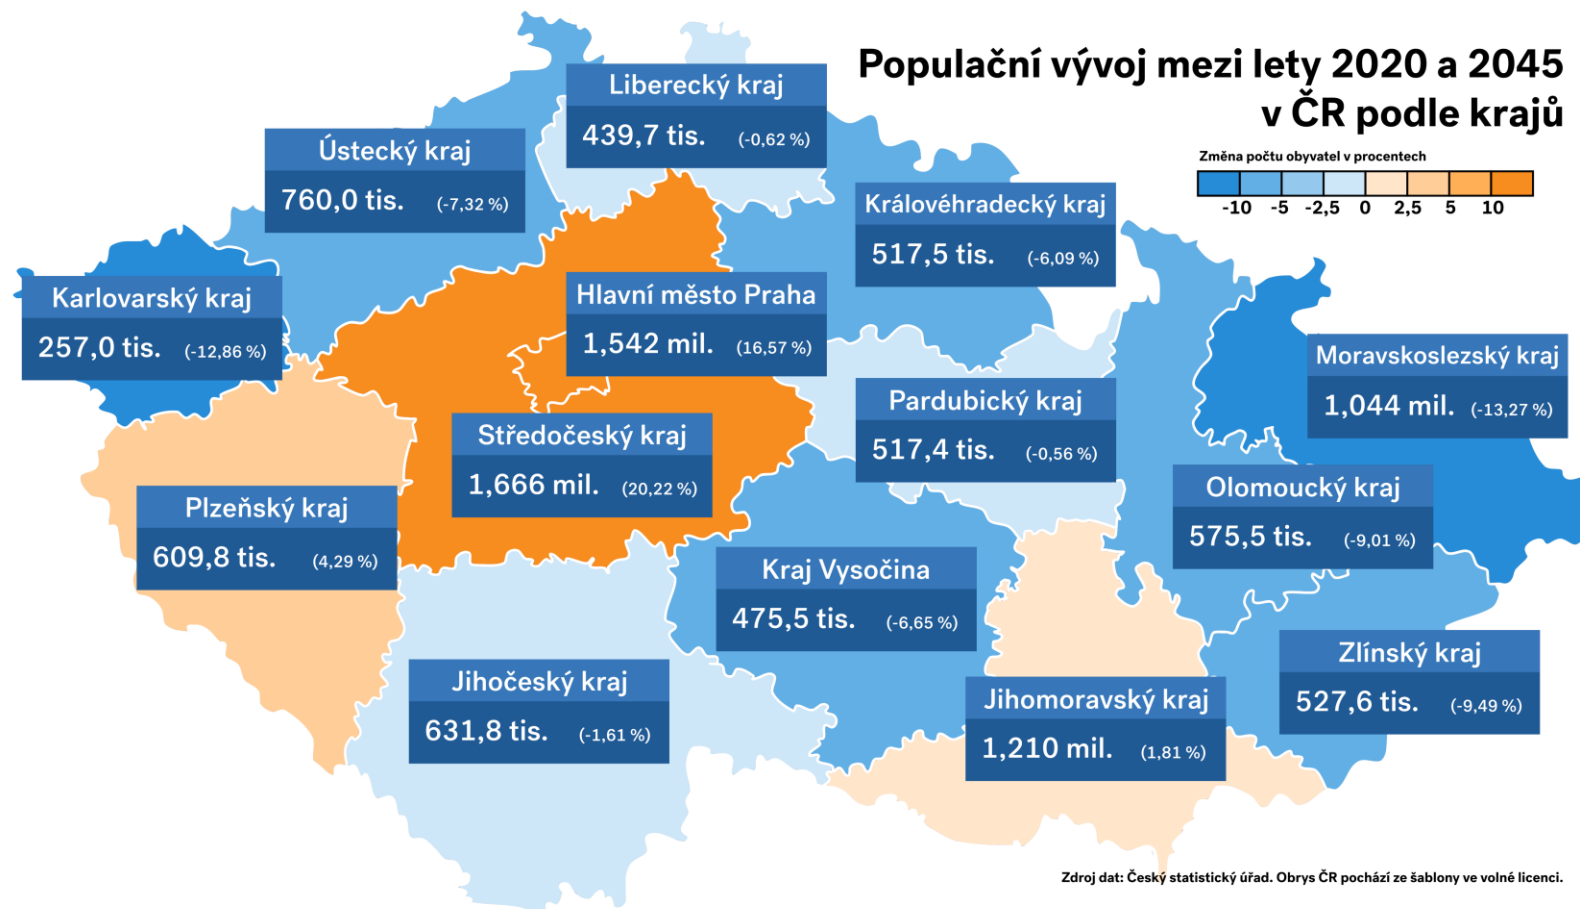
Populační vývoj mezi lety 2020 a 2045 v ČR podle krajů

Změna počtu obyvatel v procentech

-10 -5 -2,5 0 2,5 5 10

Liberecký kraj
439,7 tis. (-0,62 %)

Ústecký kraj
760,0 tis. (-7,32 %)

Královéhradecký kraj
517,5 tis. (-6,09 %)

Karlovarský kraj
257,0 tis. (-12,86 %)

Hlavní město Praha
1,542 mil. (16,57 %)

Moravskoslezský kraj
1,044 mil. (-13,27 %)

Pardubický kraj
517,4 tis. (-0,56 %)

Středočeský kraj
1,666 mil. (20,22 %)

Olomoucký kraj
575,5 tis. (-9,01 %)

Plzeňský kraj
609,8 tis. (4,29 %)

Kraj Vysočina
475,5 tis. (-6,65 %)

Zlínský kraj
527,6 tis. (-9,49 %)

Jihočeský kraj
631,8 tis. (-1,61 %)

Jihomoravský kraj
1,210 mil. (1,81 %)

Zdroj dat: Český statistický úřad. Obrys ČR pochází ze šablony ve volné licenci.